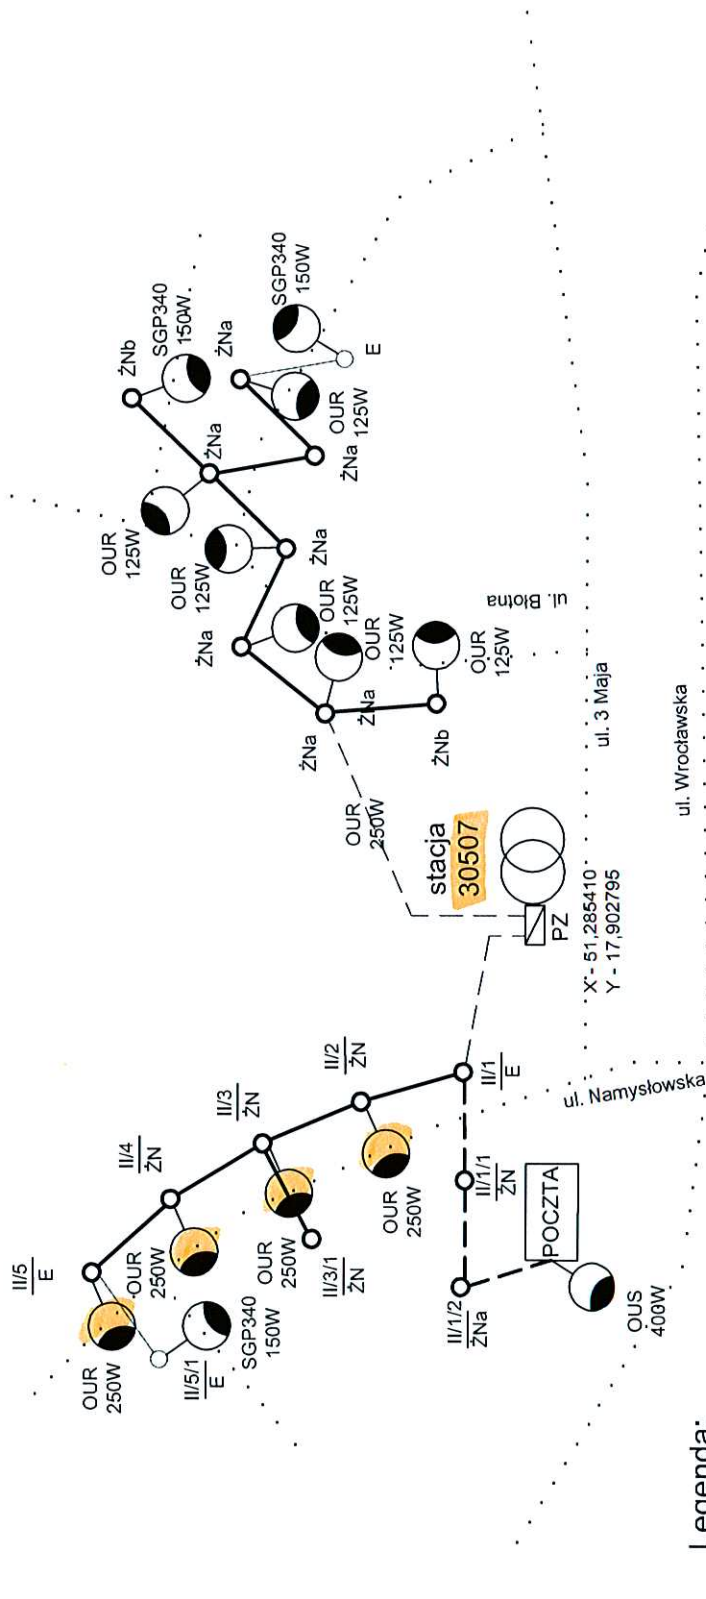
Legenda:

OUR
250W

$\frac{II/5}{E}$

$\frac{II/5/1}{E}$

SGP340
150W

OUR
250W

$\frac{II/4}{ŻN}$

OUR
250W

$\frac{II/3}{ŻN}$

$\frac{II/3/1}{ŻN}$

OUR
250W

$\frac{II/2}{ŻN}$

$\frac{II/1}{E}$

$\frac{II/1/1}{ŻN}$

$\frac{II/1/2}{ŻNa}$

POCZTA

OUS
400W

ul. Namysłowska

X - 51,285410
Y - 17,902795

PZ

stacja
30507

ul. Wrocławska

OUR
250W

ŻNa

ŻNb

ŻNa

OUR
125W

ŻNa

OUR
125W

OUR
125W

ul. 3 Maja

ul. Błota

OUR
125W

ŻNa

OUR
125W

ŻNa

OUR
125W

ŻNa

ŻNb

SGP340
150W

ŻNa

OUR
125W

SGP340
150W

E